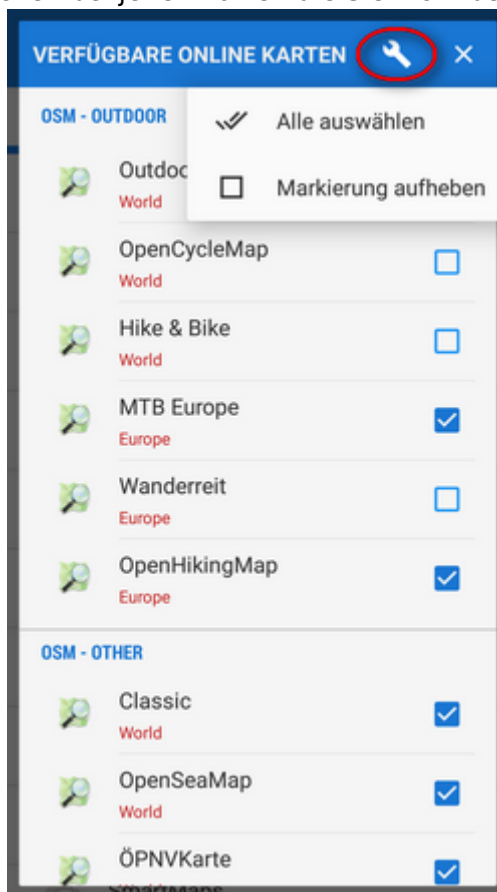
VERFÜGBARE ONLINE KARTEN ✕

OSM - OUTDOOR

Alle auswählen

Markierung aufheben

Outdoo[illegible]
World

OpenCycleMap
World

Hike & Bike
World

MTB Europe
Europe

Wanderreit
Europe

OpenHikingMap
Europe

OSM - OTHER

Classic
World

OpenSeaMap
World

ÖPNVKarte